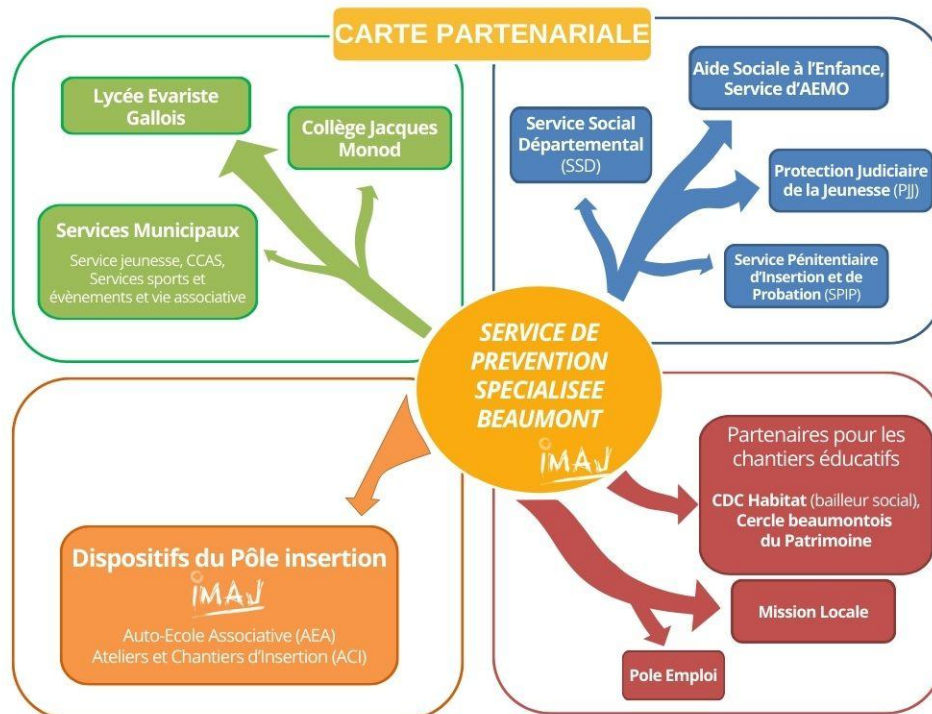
CARTE PARTENARIALE

Lycée Evariste Gallois

Collège Jacques Monod

Services Municipaux

Service jeunesse, CCAS, Services sports et évènements et vie associative

Aide Sociale à l'Enfance, Service d'AEMO

Service Social Départemental (SSD)

Protection Judiciaire de la Jeunesse (PJJ)

Service Pénitentiaire d'Insertion et de Probation (SPIP)

SERVICE DE PREVENTION SPECIALISEE BEAUMONT

IMAJ

Partenaires pour les chantiers éducatifs

CDC Habitat (bailleur social), Cercle beaumontois du Patrimoine

Mission Locale

Pole Emploi

Dispositifs du Pôle insertion

IMAJ

Auto-Ecole Associative (AEA)
Ateliers et Chantiers d'Insertion (ACI)